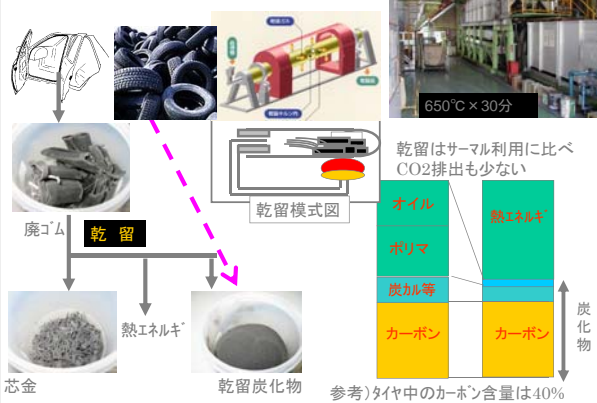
650℃×30分

乾留模式図

乾留はサーマル利用に比べCO2排出も少ない

廃ゴム

乾 留

熱エネルギ

芯金

乾留炭化物

| オイル | 熱エネルギ |
|---|---|
| ポリマ | |
| 炭カル等 | |
| カーボン | カーボン |

炭化物

参考）タイヤ中のカーボン含量は40%